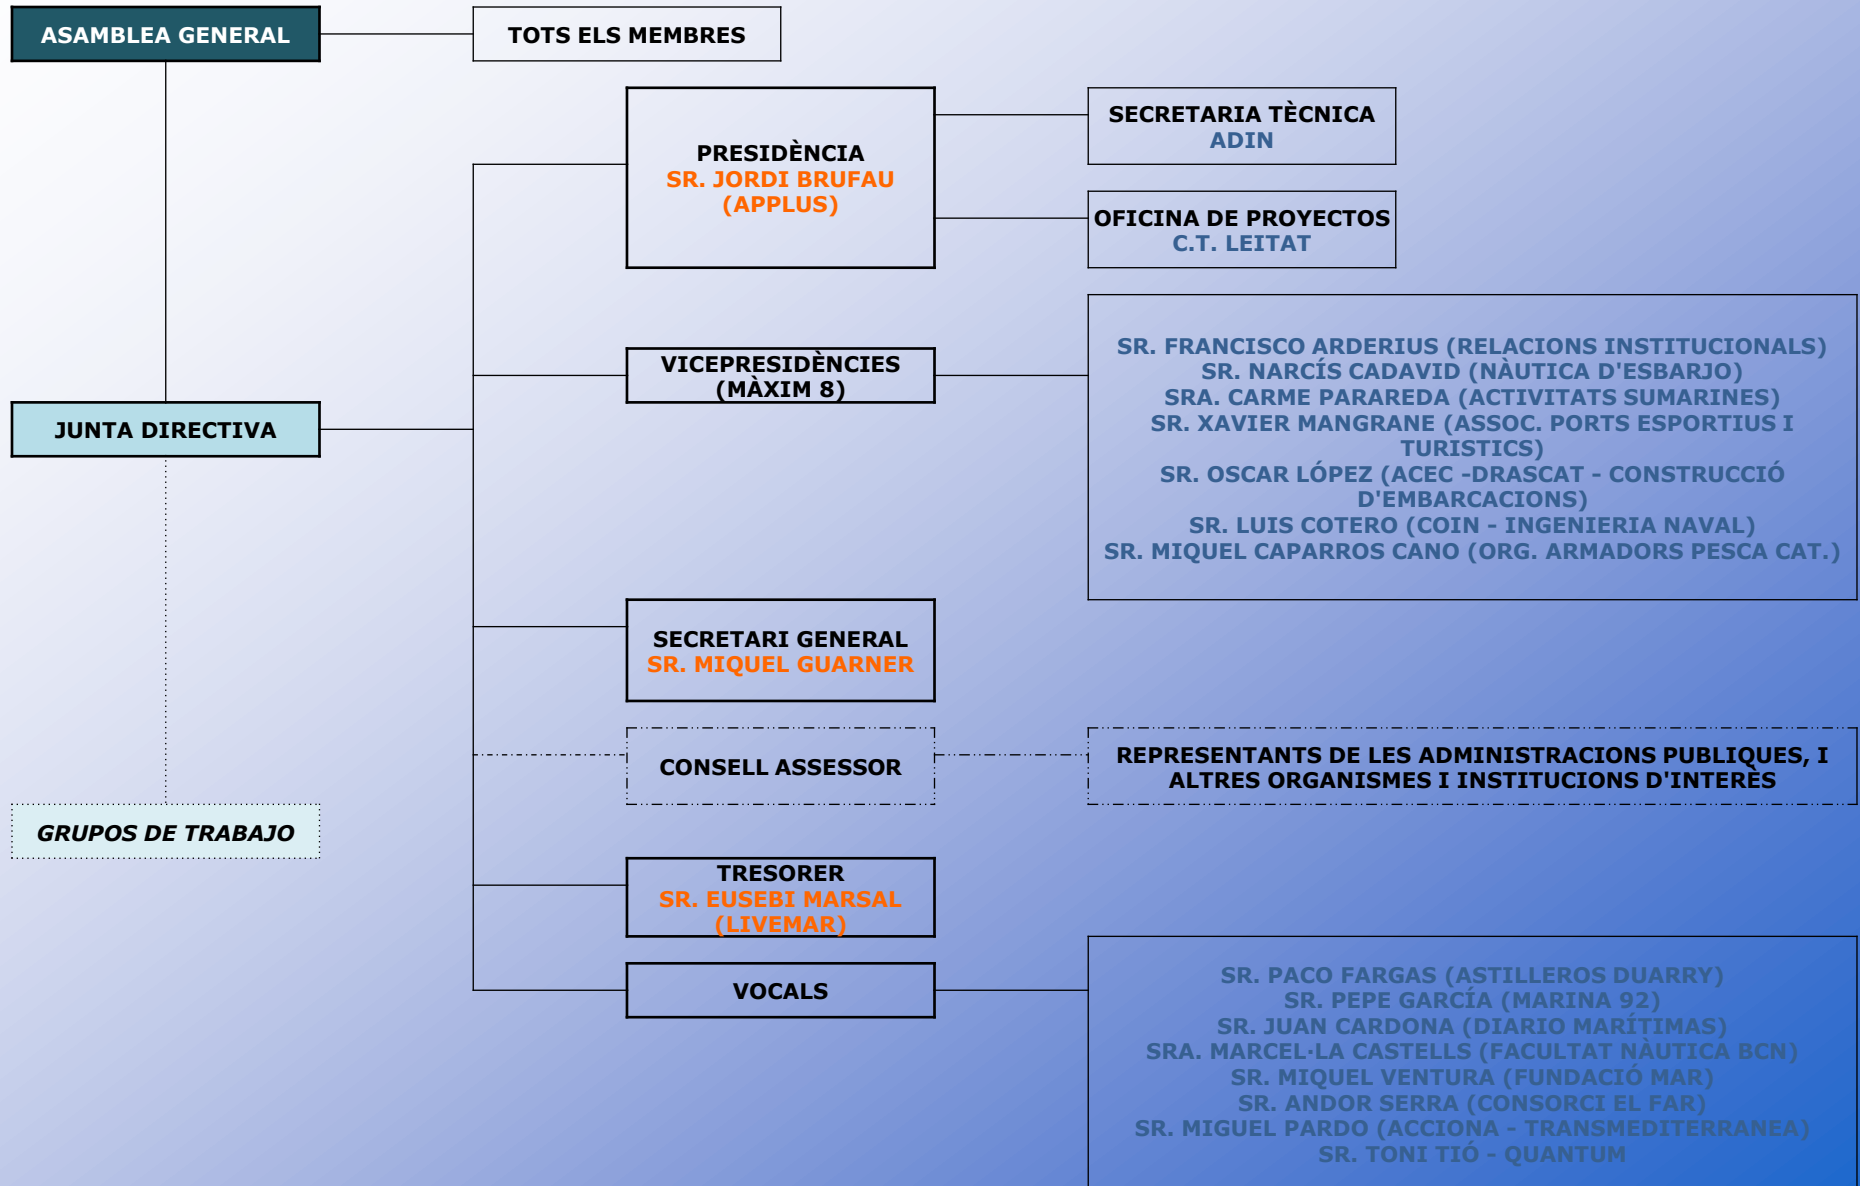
ASAMBLEA GENERAL

TOTS ELS MEMBRES

PRESIDÈNCIA
SR. JORDI BRUFAU
(APPLUS)

SECRETARIA TÈCNICA
ADIN

OFICINA DE PROYECTOS
C.T. LEITAT

VICEPRESIDÈNCIES
(MÀXIM 8)

SR. FRANCISCO ARDERIUS (RELACIONS INSTITUCIONALS)
SR. NARCÍS CADAVID (NÀUTICA D'ESBARJO)
SRA. CARME PARAREDA (ACTIVITATS SUMARINES)
SR. XAVIER MANGRANE (ASSOC. PORTS ESPORTIUS I TURISTICS)
SR. OSCAR LÓPEZ (ACEC -DRASCAT - CONSTRUCCIÓ D'EMBARCACIONS)
SR. LUIS COTERO (COIN - INGENIERIA NAVAL)
SR. MIQUEL CAPARROS CANO (ORG. ARMADORS PESCA CAT.)

JUNTA DIRECTIVA

SECRETARI GENERAL
SR. MIQUEL GUARNER

CONSELL ASSESSOR

REPRESENTANTS DE LES ADMINISTRACIONS PUBLIQUES, I ALTRES ORGANISMES I INSTITUCIONS D'INTERÈS

GRUPOS DE TRABAJO

TRESORER
SR. EUSEBI MARSAL
(LIVEMAR)

VOCALS

SR. PACO FARGAS (ASTILLEROS DUARRY)
SR. PEPE GARCÍA (MARINA 92)
SR. JUAN CARDONA (DIARIO MARÍTIMAS)
SRA. MARCEL·LA CASTELLS (FACULTAT NÀUTICA BCN)
SR. MIQUEL VENTURA (FUNDACIÓ MAR)
SR. ANDOR SERRA (CONSORCI EL FAR)
SR. MIGUEL PARDO (ACCIONA - TRANSMEDITERRANEA)
SR. TONI TIÓ - QUANTUM